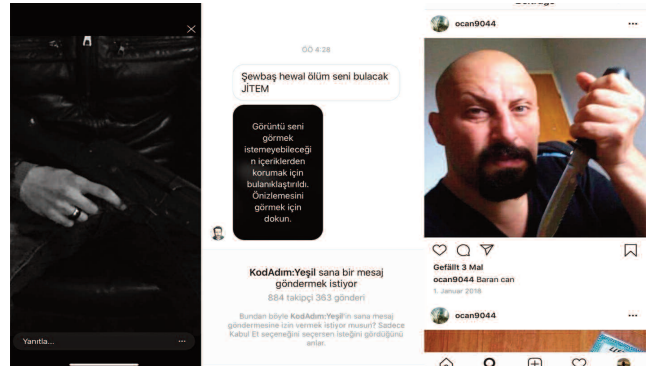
Yanıtla...

ÖÖ 4:28

Şewbaş hewal ölüm seni bulacak JİTEM

Görüntü seni görmek istemeyebileceğin içeriklerden korumak için bulanıklaştırıldı. Önizlemesini görmek için dokun.

KodAdım:Yeşil sana bir mesaj göndermek istiyor

884 takipçi 363 gönderi

Bundan böyle KodAdım:Yeşil'in sana mesaj göndermesine izin vermek istiyor musun? Sadece Kabul Et seçeneğini seçersen isteğini gördüğünü anlar.

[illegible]

ocan9044

Gefällt 3 Mal

ocan9044 Baran can

1. Januar 2016

ocan9044